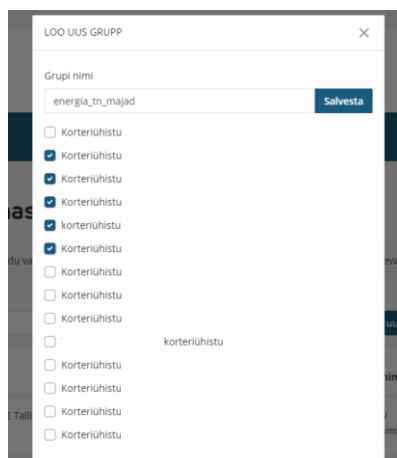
LOO UUS GRUPP

×

Grupi nimi

energia_tn_majad

Salvesta

Korteriühistu

Korteriühistu

Korteriühistu

Korteriühistu

korteriühistu

Korteriühistu

Korteriühistu

Korteriühistu

Korteriühistu

korteriühistu

Korteriühistu

Korteriühistu

Korteriühistu

Korteriühistu

has

du va

eva

uu

nin

Talli

imi